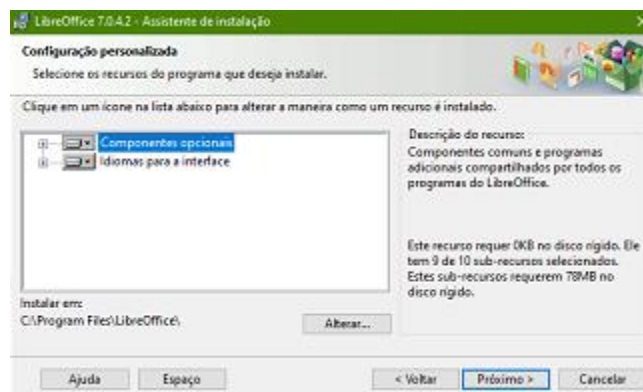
LibreOffice 7.0.4.2 - Assistente de instalação

Configuração personalizada

Selecione os recursos do programa que deseja instalar.

Clique em um ícone na lista abaixo para alterar a maneira como um recurso é instalado.

Componentes opcionais
Idiomas para a interface

Descrição do recurso:
Componentes comuns e programas adicionais compartilhados por todos os programas do LibreOffice.

Este recurso requer 0KB no disco rígido. Ele tem 9 de 10 sub-recursos selecionados. Estes sub-recursos requerem 78MB no disco rígido.

Instalar em:
C:\Program Files\LibreOffice\

Alterar...

Ajuda
Espaço
< Voltar
Próximo >
Cancelar